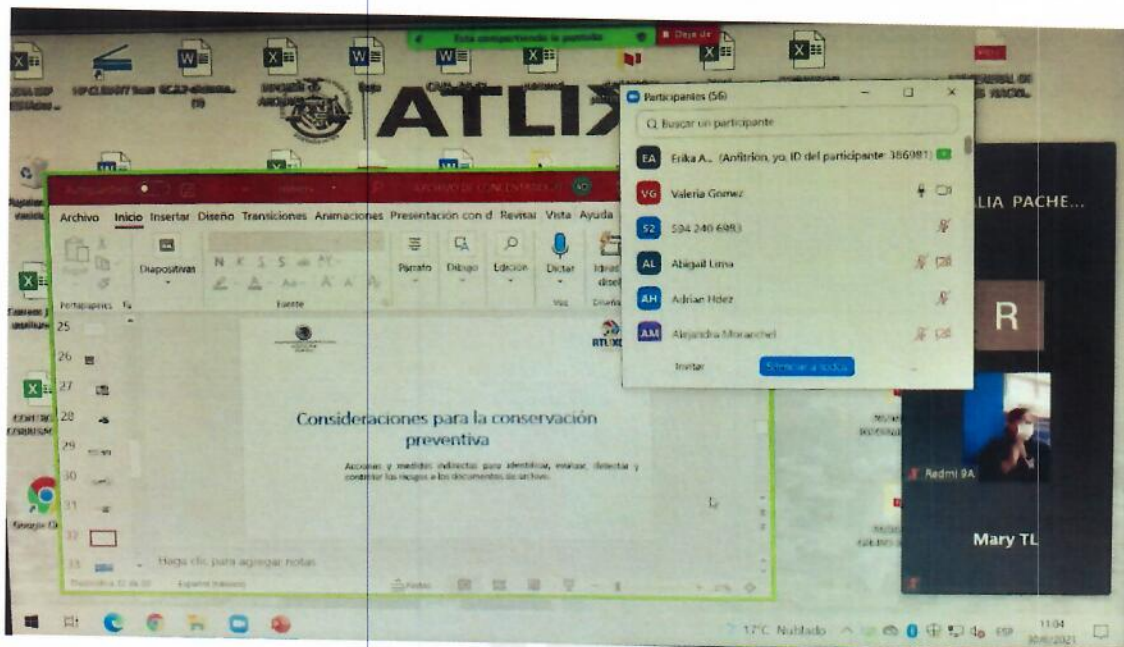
Está compartiendo la pantalla
Dejar de

ATLIX

Participantes (56)
Q Buscar un participante
EA Erika A... (Anfitrión, yo, ID del participante: 386981)
VG Valeria Gomez
52 504 240 6983
AL Abigail Lima
AH Adrian Hdez
AM Alejandra Moranchel
Invitar
Silenciar a todos

Archivo Inicio Insertar Diseño Transiciones Animaciones Presentación con d Revisar Vista Ayuda
Portapapeles
Diapositivas
Fuente
Párrafo Dibujo Edición Dictar
Voz

25
26
27
28
29
30
31
32
33

Consideraciones para la conservación preventiva

Acciones y medidas indirectas para identificar, evaluar, detectar y controlar los riesgos a los documentos de archivo.

Haga clic para agregar notas

ALIA PACHE...
R
Redmi 9A
Mary TL

17°C Nublado ESP 11:04